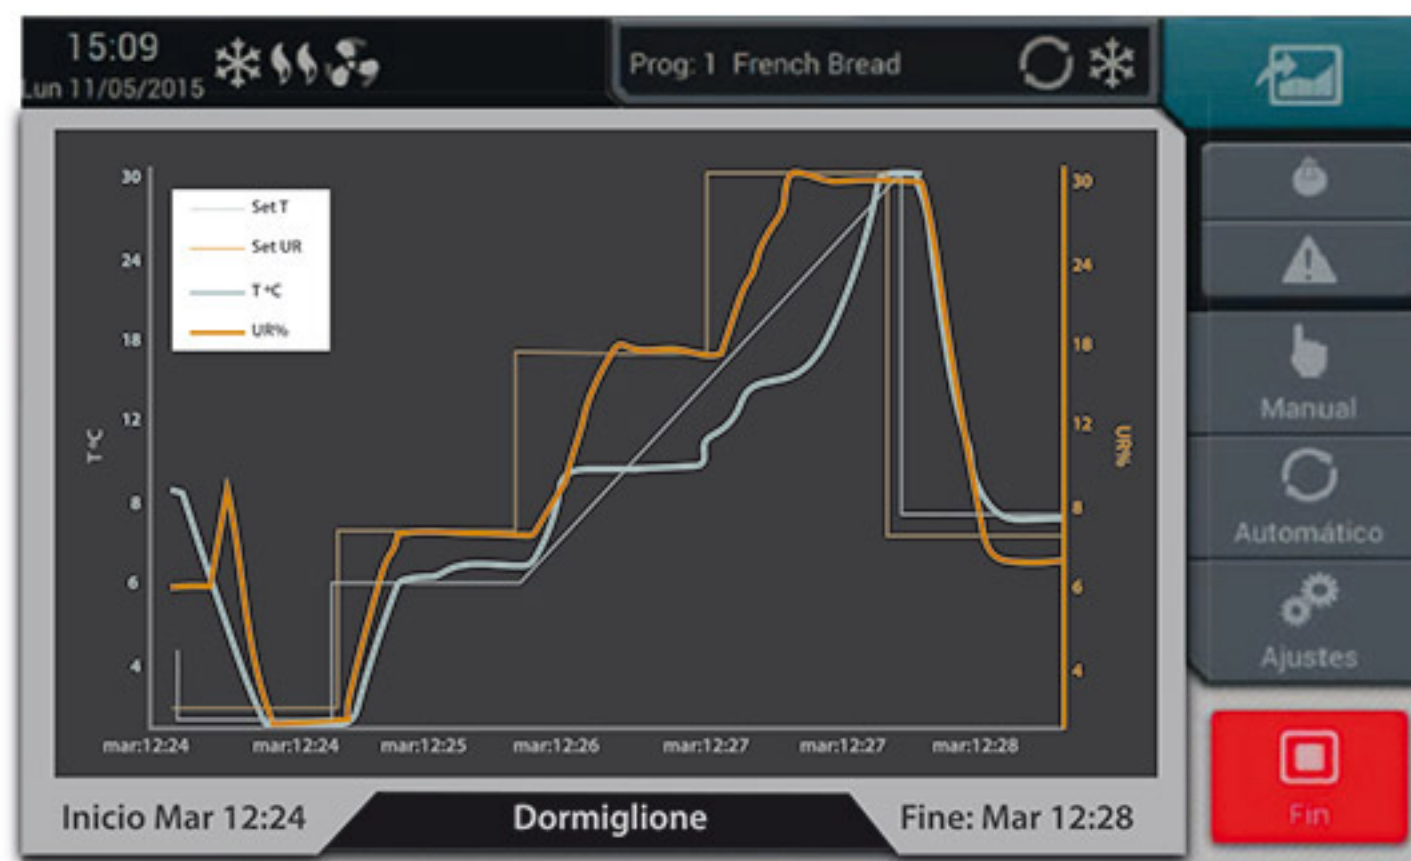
15:09
Lun 11/05/2015

Prog: 1 French Bread

Set T
Set UR
T °C
UR%

30
24
18
12
8
6
4
T °C

30
24
18
12
8
6
4
UR%

mar:12:24
mar:12:24
mar:12:25
mar:12:26
mar:12:27
mar:12:27
mar:12:28

Manual
Automático
Ajustes
Fin

Inicio Mar 12:24
Dormiglione
Fine: Mar 12:28